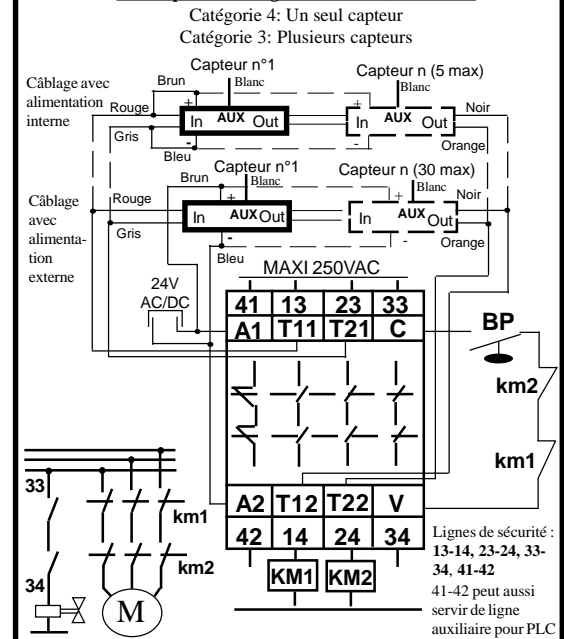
Catégorie 4: Un seul capteur
Catégorie 3: Plusieurs capteurs

Câblage avec alimentation interne
Brun
Capteur n°1
Blanc
Capteur n (5 max)
Blanc
Rouge
+
In
AUX
Out
In
AUX
Out
Noir
Gris
Orange
Bleu

Câblage avec alimentation externe
Brun
Capteur n°1
Blanc
Capteur n (30 max)
Blanc
Noir
Rouge
+
In
AUX
Out
In
AUX
Out
Gris
-
Orange
Bleu

24V AC/DC
MAXI 250VAC

| 41 | 13 | 23 | 33 |
|---|---|---|---|
| A1 | T11 | T21 | C |

BP
km2
km1

| A2 | T12 | T22 | V |
|---|---|---|---|
| 42 | 14 | 24 | 34 |

KM1
KM2

33
km1
km2
34
M

Lignes de sécurité : **13-14, 23-24, 33-34, 41-42**
41-42 peut aussi servir de ligne auxiliaire pour PLC